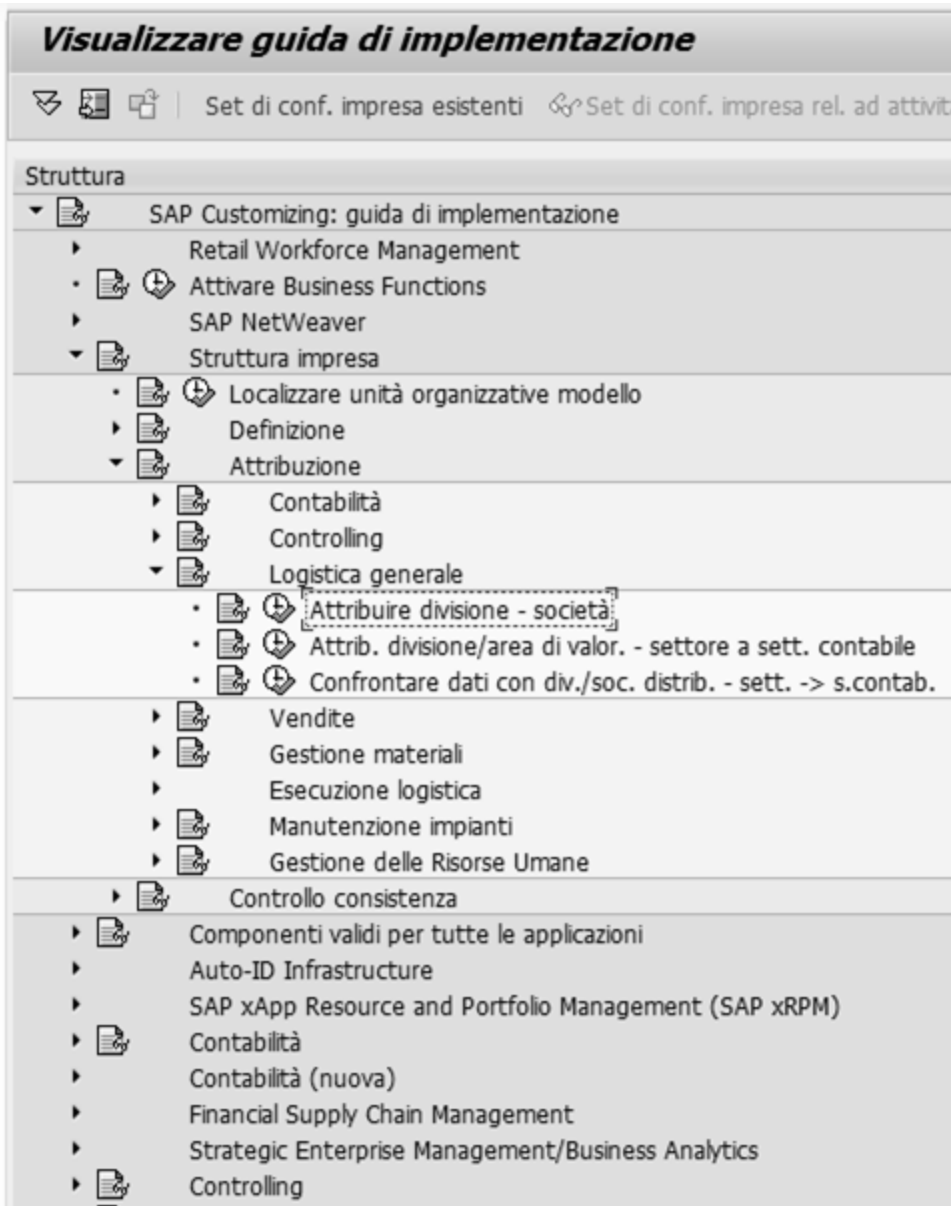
Visualizzare guida di implementazione

Set di conf. impresa esistenti   Set di conf. impresa rel. ad attivit

Struttura

SAP Customizing: guida di implementazione

Retail Workforce Management

Attivare Business Functions

SAP NetWeaver

Struttura impresa

Localizzare unità organizzative modello

Definizione

Attribuzione

Contabilità

Controlling

Logistica generale

Attribuire divisione - società

Attrib. divisione/area di valor. - settore a sett. contabile

Confrontare dati con div./soc. distrib. - sett. -> s.contab.

Vendite

Gestione materiali

Esecuzione logistica

Manutenzione impianti

Gestione delle Risorse Umane

Controllo consistenza

Componenti validi per tutte le applicazioni

Auto-ID Infrastructure

SAP xApp Resource and Portfolio Management (SAP xRPM)

Contabilità

Contabilità (nuova)

Financial Supply Chain Management

Strategic Enterprise Management/Business Analytics

Controlling